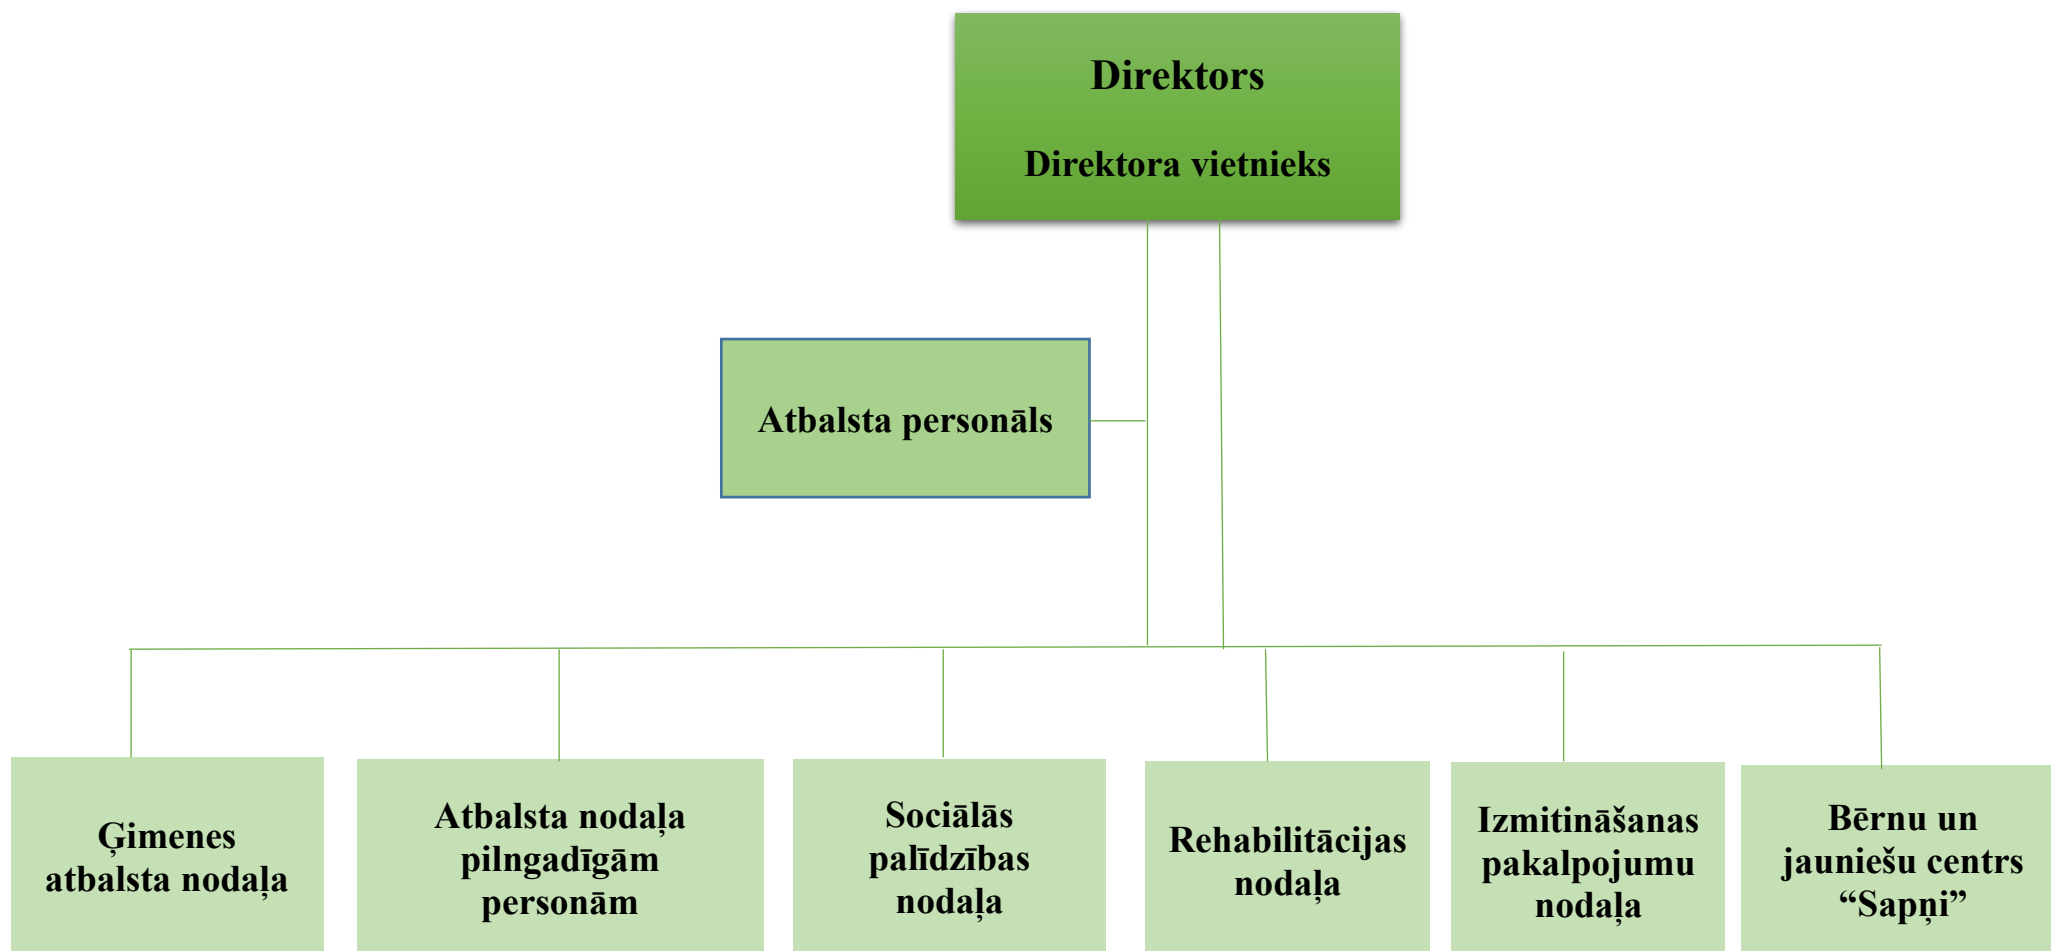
Direktors

Direktora vietnieks

Atbalsta personāls

Ģimenes atbalsta nodaļa

Atbalsta nodaļa pilngadīgām personām

Sociālās palīdzības nodaļa

Rehabilitācijas nodaļa

Izmitināšanas pakalpojumu nodaļa

Bērnu un jauniešu centrs “Sapņi”